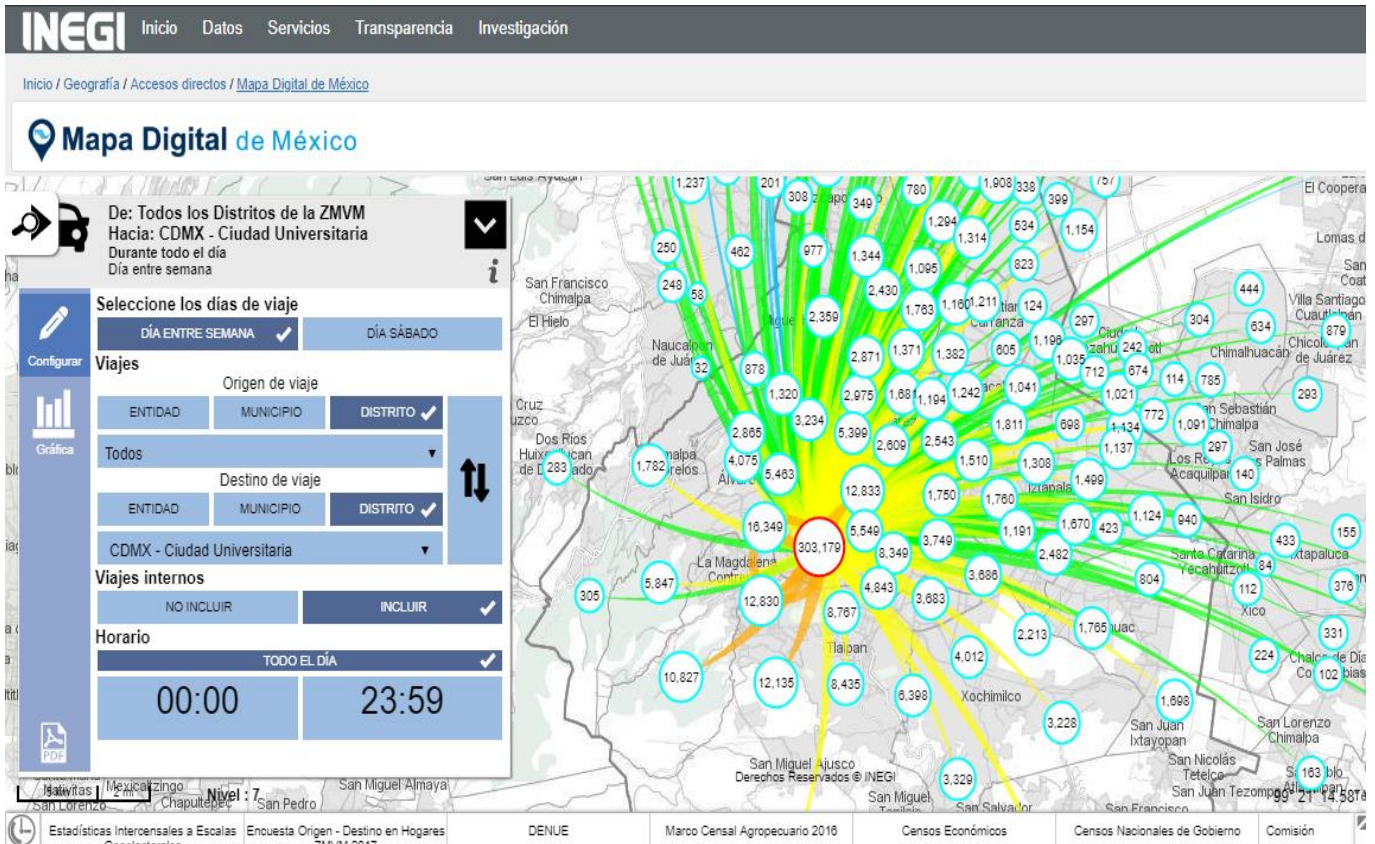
INEGI Inicio Datos Servicios Transparencia Investigación

Inicio / Geografía / Accesos directos / Mapa Digital de México

Mapa Digital de México

De: Todos los Distritos de la ZMVM
Hacia: CDMX - Ciudad Universitaria
Durante todo el día
Día entre semana

Configurar

Gráfica

PDF

Seleccione los días de viaje
DÍA ENTRE SEMANA ✓ DÍA SÁBADO

Viajes
Origen de viaje
ENTIDAD MUNICIPIO DISTRITO ✓
Todos
Destino de viaje
ENTIDAD MUNICIPIO DISTRITO ✓
CDMX - Ciudad Universitaria

Viajes internos
NO INCLUIR INCLUIR ✓

Horario
TODO EL DÍA ✓
00:00 23:59

1,237 201 308 349 780 1,908 338 399 El Coopera 1,294 534 1,154 1,314 Lomas d 250 462 977 1,344 1,095 823 248 58 2,430 444 San Francisco Chimalpa El Hielo 2,359 1,763 1,160 1,211 124 297 304 634 Villa Santiago Cuautlalpan 879 Chicoloapan de Juárez Naucalpan de Juárez 32 878 2,871 1,371 1,382 605 1,196 1,035 242 712 674 Chimalhuacán 114 785 1,320 2,975 1,681 1,194 1,242 1,041 1,021 293 Cruz Dos Ríos Huixquilucan 283 1,782 2,865 3,234 5,399 2,609 2,543 1,811 698 1,134 772 1,091 San Sebastián Chimalpa 297 San José Palmas 4,075 5,463 1,510 1,308 1,137 Los Reyes Acaquilpan 140 1,499 12,833 1,750 1,760 San Isidro 16,349 5,549 1,124 940 303,179 8,349 3,749 1,191 1,670 423 433 155 La Magdalena Contreras 2,482 Santa Catarina Yecahuitzotl 84 Ixtapaluca 305 5,847 4,843 3,686 804 112 376 12,830 3,683 8,767 Xico 2,213 1,765 331 Tlalpan 4,012 224 Chalco de Díaz Covarrubias 102 10,827 12,135 8,435 6,398 Xochimilco 1,698 3,228 San Juan Ixtayopan San Lorenzo Chimalpa San Nicolás Tetelco San Juan Tezompa 163 San Miguel Ajusco Derechos Reservados © INEGI 3,329 San Miguel San Salvador San Francisco Mexicaltzingo San Miguel Almaya Nivel : 7 2 mi Chapultepec San Pedro San Lorenzo 99° 21' 14.58"

Estadísticas Intercensales a Escalas Geoelectorales Encuesta Origen - Destino en Hogares ZMVM 2017 DENUE Marco Censal Agropecuario 2016 Censos Económicos Censos Nacionales de Gobierno Comisión